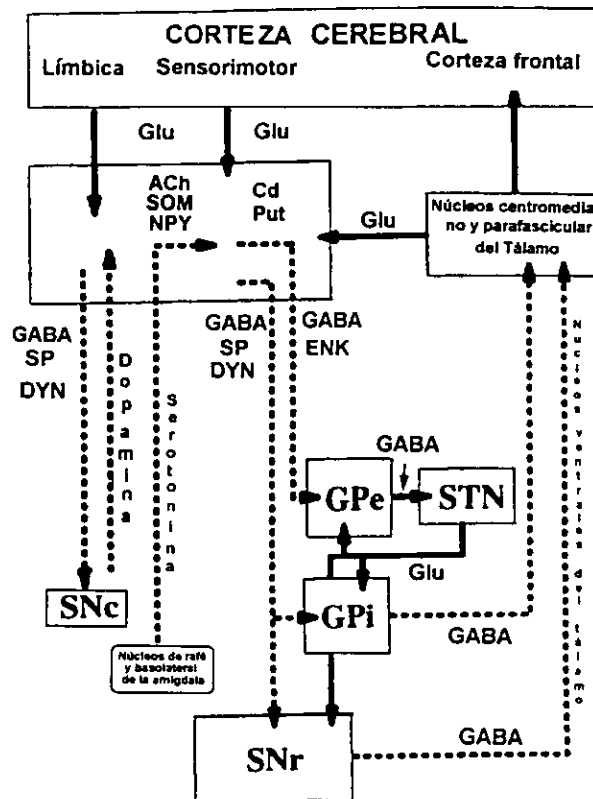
CORTEZA CEREBRAL
Límbica Sensorimotor Corteza frontal

Glu Glu

ACh
SOM
NPY

Cd
Put

Glu

Núcleos centromediano y parafascicular del Tálamo

GABA
SP
DYN

Dopamina

Serotonina

GABA
SP
DYN

GABA
ENK

Núcleos ventrales del tálamo

GABA

GPe

STN

Glu

SNc

GPi

GABA

Núcleos de rafé y basolateral de la amígdala

SNr

GABA